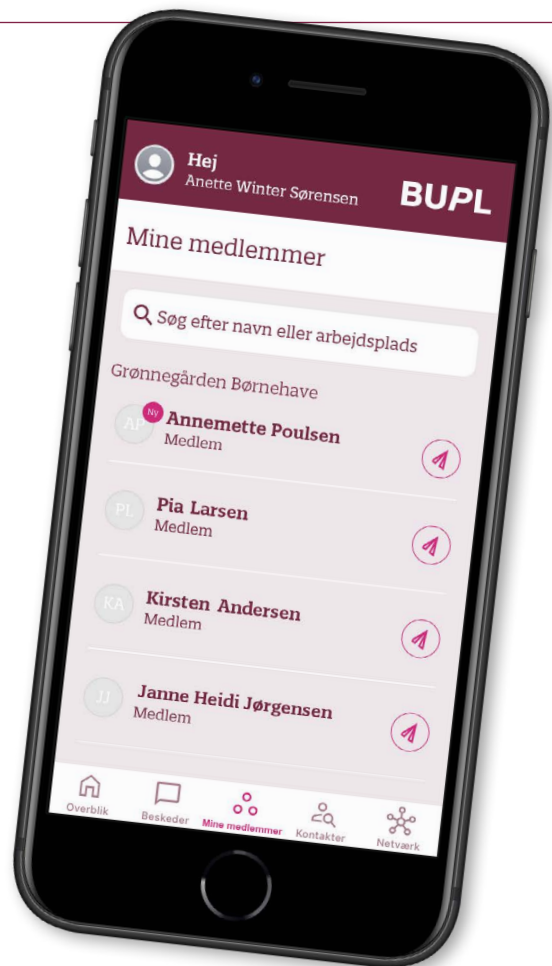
Hej
Anette Winter Sørensen

BUPL

Mine medlemmer

Søg efter navn eller arbejdsplads

Grønnegården Børnehave

AP Ny Annemette Poulsen
Medlem

PL Pia Larsen
Medlem

KA Kirsten Andersen
Medlem

JJ Janne Heidi Jørgensen
Medlem

Overblik Beskeder Mine medlemmer Kontakter Netværk